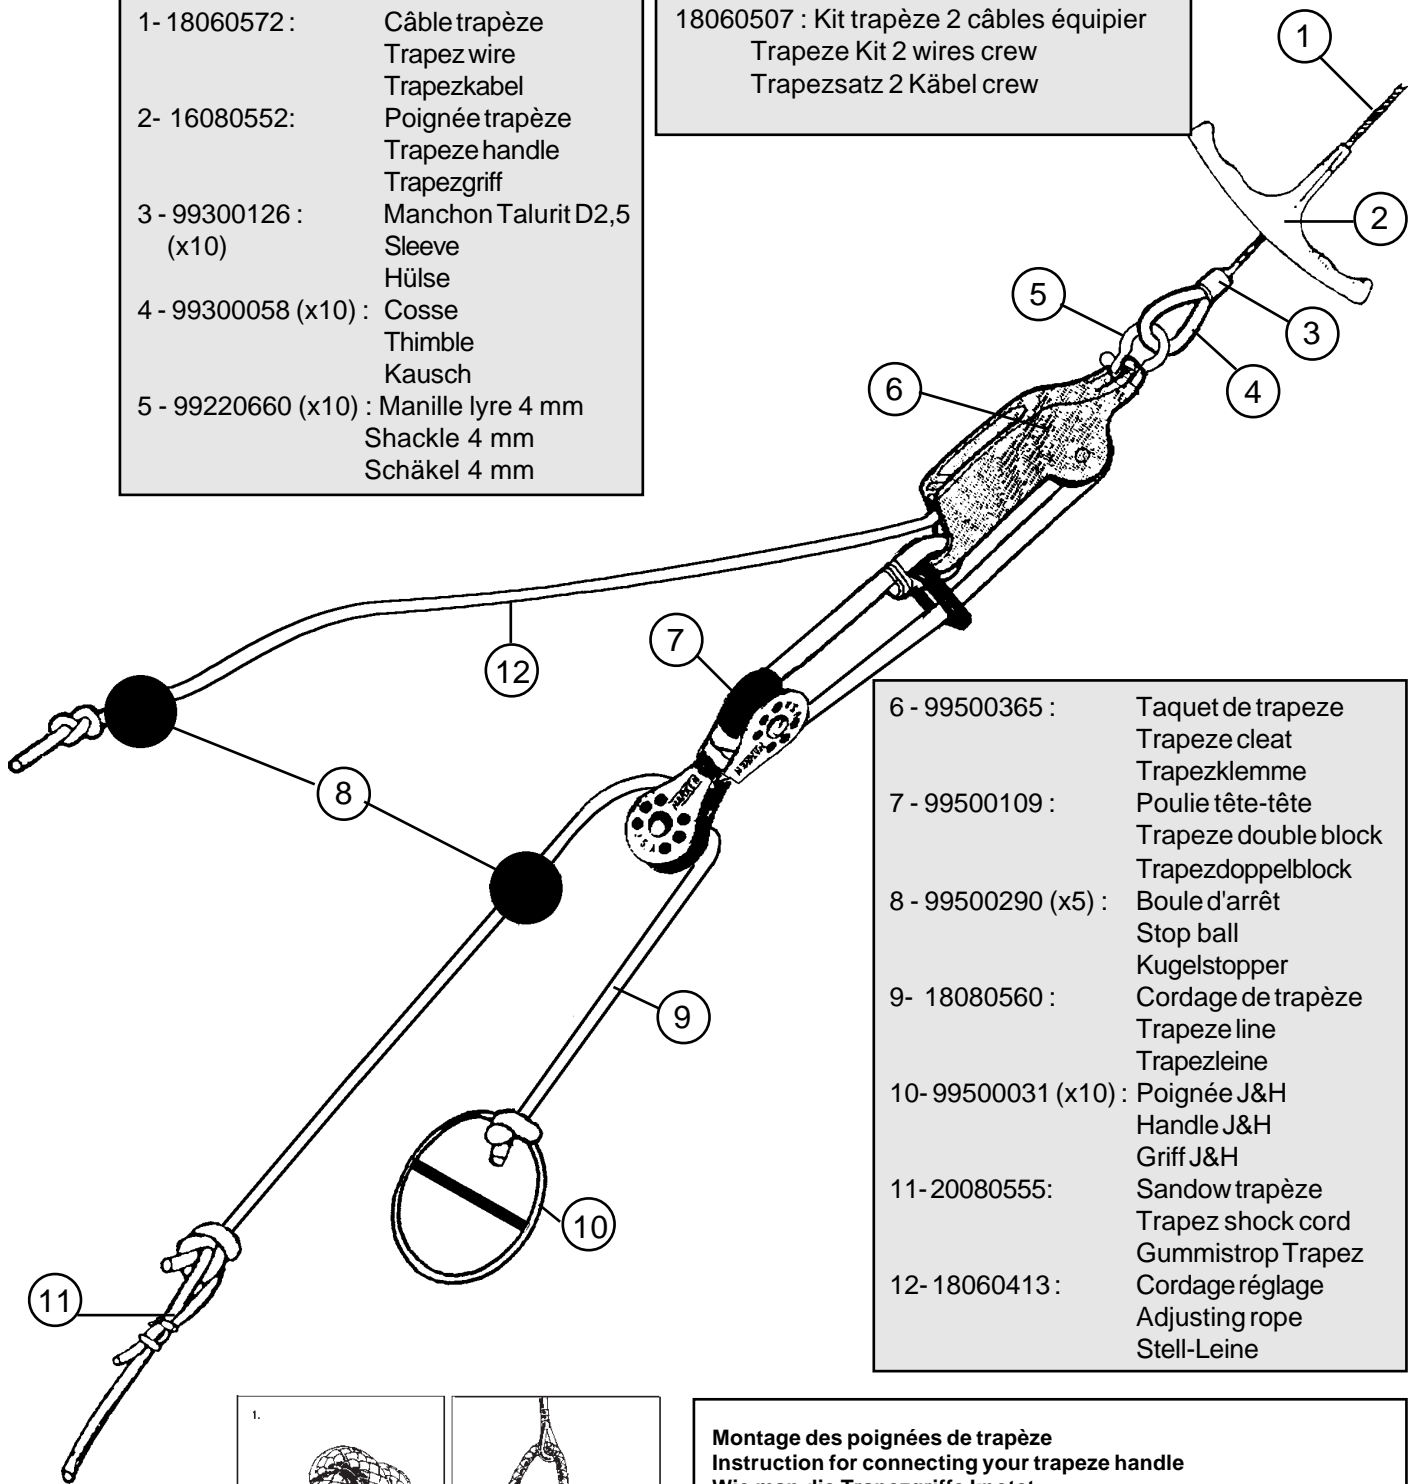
1- 18060572 : Câble trapèze
Trapez wire
Trapezkabel
2- 16080552: Poignée trapèze
Trapeze handle
Trapezgriff
3 - 99300126 : Manchon Talurit D2,5
(x10) Sleeve
Hülse
4 - 99300058 (x10) : Cosse
Thimble
Kausch
5 - 99220660 (x10) : Manille lyre 4 mm
Shackle 4 mm
Schäkel 4 mm

18060507 : Kit trapèze 2 câbles équipier
Trapeze Kit 2 wires crew
Trapezsatz 2 Käbel crew

1
2
5
3
4
6
12
7
8
9
10
11

6 - 99500365 : Taquet de trapeze
Trapeze cleat
Trapezklemme
7 - 99500109 : Poulie tête-tête
Trapeze double block
Trapezdoppelblock
8 - 99500290 (x5) : Boule d'arrêt
Stop ball
Kugelstopper
9- 18080560 : Cordage de trapèze
Trapeze line
Trapezleine
10- 99500031 (x10) : Poignée J&H
Handle J&H
Griff J&H
11- 20080555: Sandow trapèze
Trapez shock cord
Gummistrop Trapez
12- 18060413 : Cordage réglage
Adjusting rope
Stell-Leine

1.

Montage des poignées de trapèze
Instruction for connecting your trapeze handle
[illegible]